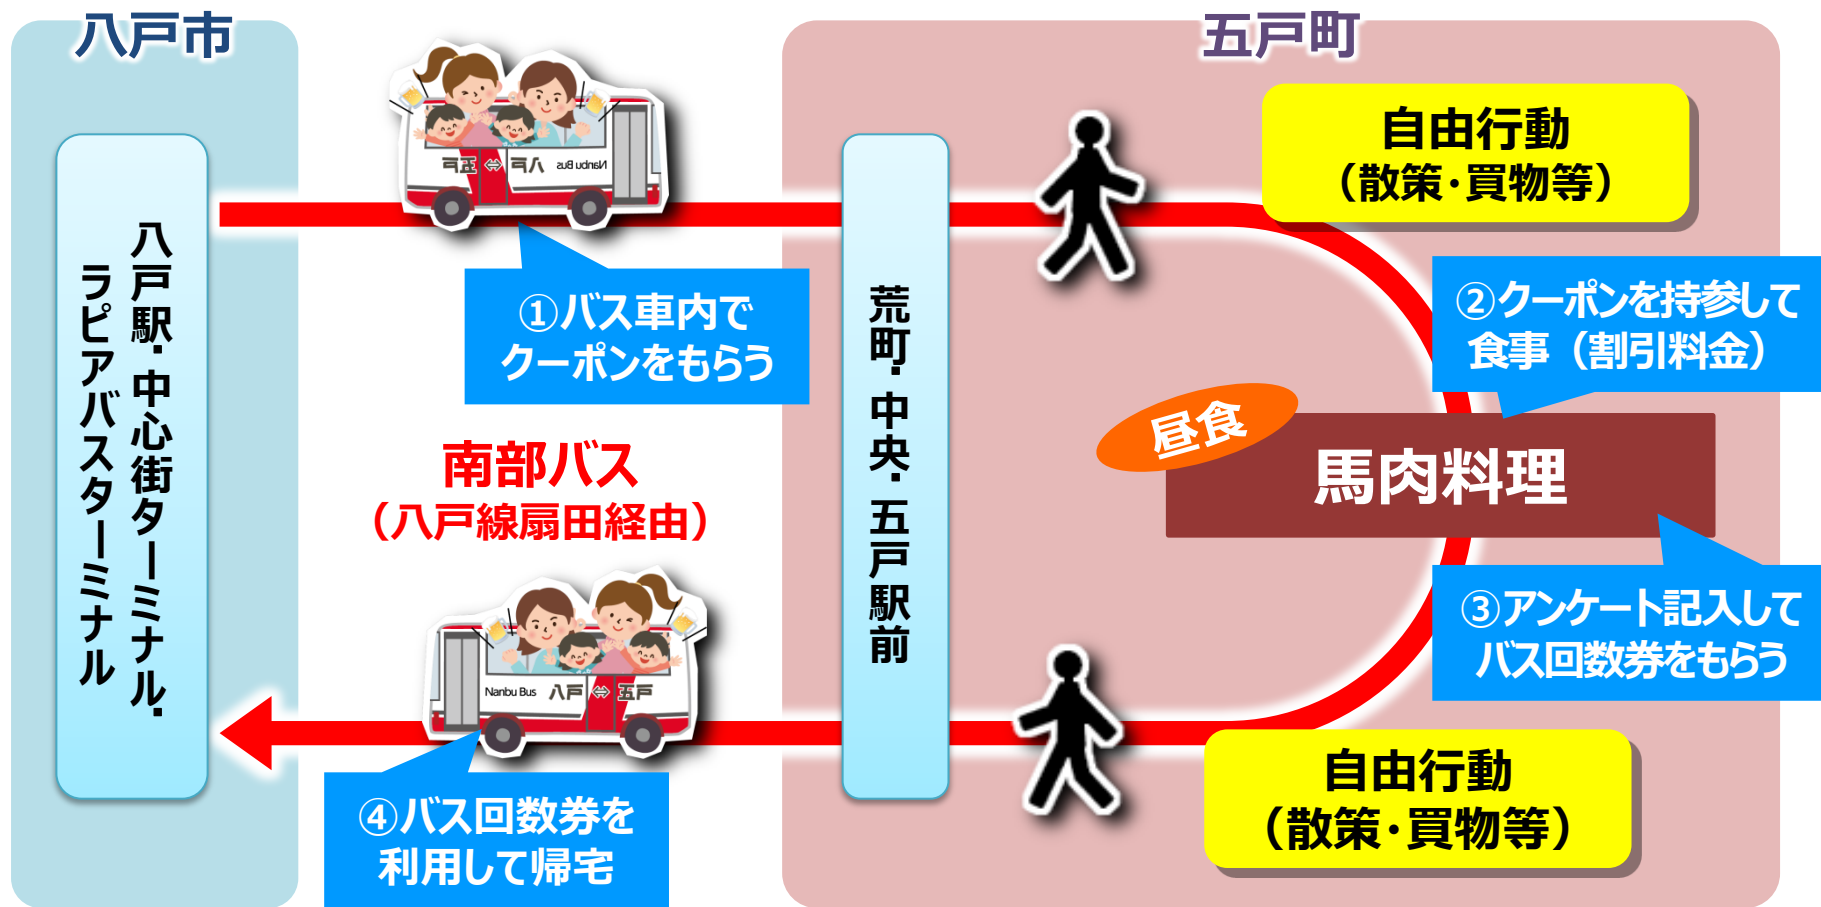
八戸市

五戸町

八戸駅・中心街ターミナル・ラピアバスターミナル

ラ五 ⇔ ラ八 Nanbu Bus

①バス車内でクーポンをもらう

南部バス
（八戸線扇田経由）

Nanbu Bus 八戸 ⇔ 五戸

④バス回数券を利用して帰宅

荒町・中央・五戸駅前

自由行動
（散策・買物等）

②クーポンを持参して食事（割引料金）

昼食

馬肉料理

③アンケート記入してバス回数券をもらう

自由行動
（散策・買物等）